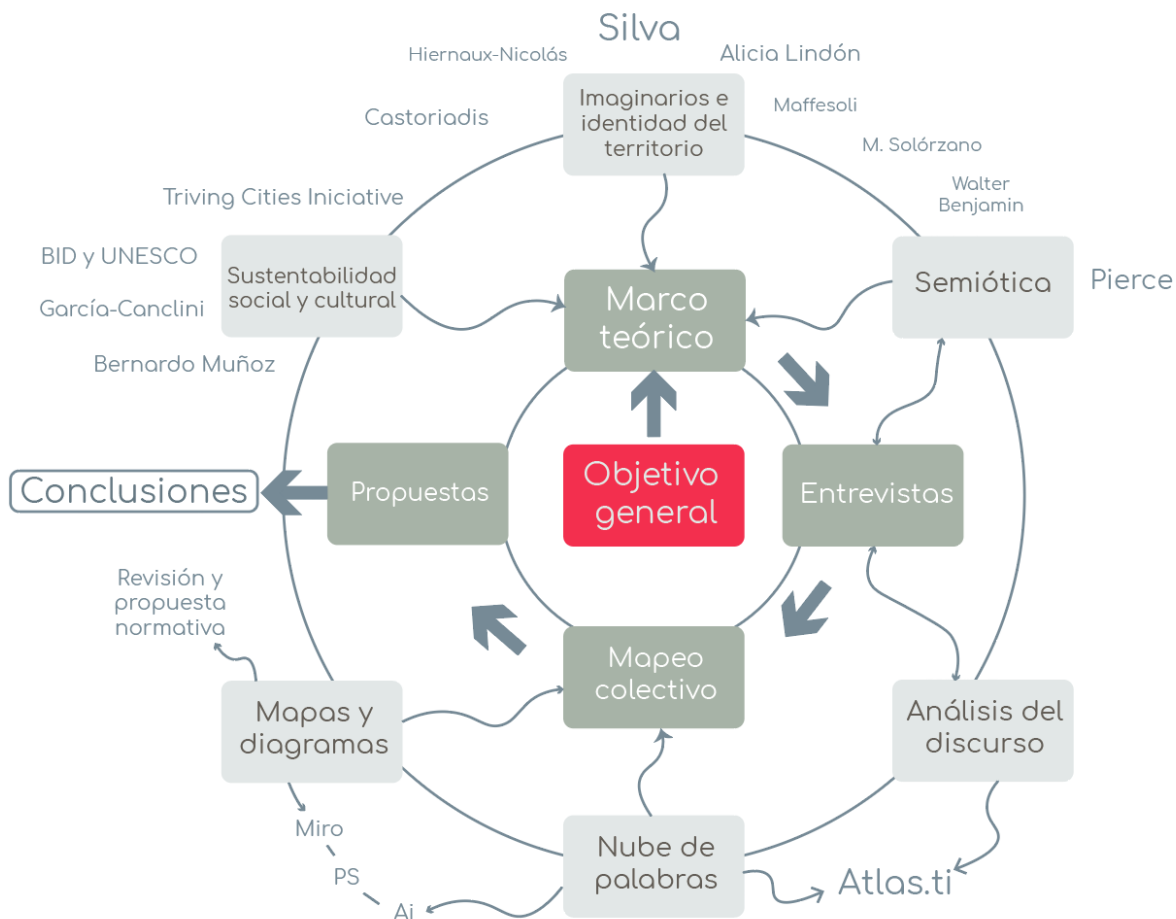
Silva

Hiernaux-Nicolás

Alicia Lindón

Imaginarios e identidad del territorio

Maffesoli

Castoriadis

M. Solórzano

Walter Benjamin

Triving Cities Iniciative

BID y UNESCO

Sustentabilidad social y cultural

García-Canclini

Semiótica

Pierce

Marco teórico

Bernardo Muñoz

Objetivo general

Propuestas

Entrevistas

Conclusiones

Revisión y propuesta normativa

Mapeo colectivo

Mapas y diagramas

Análisis del discurso

Miro

PS

Ai

Nube de palabras

Atlas.ti